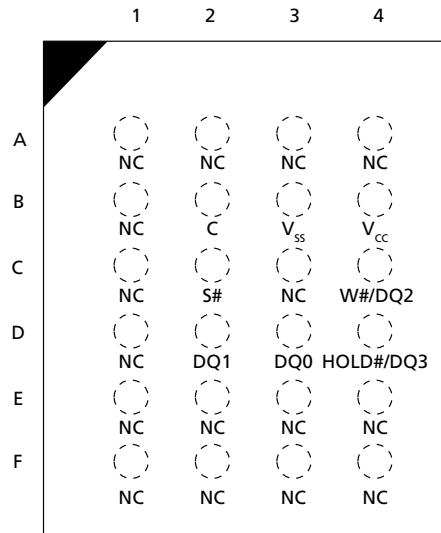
|   | 1 | 2 | 3 | 4 |
|---|---|---|---|---|
| A | NC | NC | NC | NC |
| B | NC | C | $V_{SS}$ | $V_{CC}$ |
| C | NC | S# | NC | W#/DQ2 |
| D | NC | DQ1 | DQ0 | HOLD#/DQ3 |
| E | NC | NC | NC | NC |
| F | NC | NC | NC | NC |